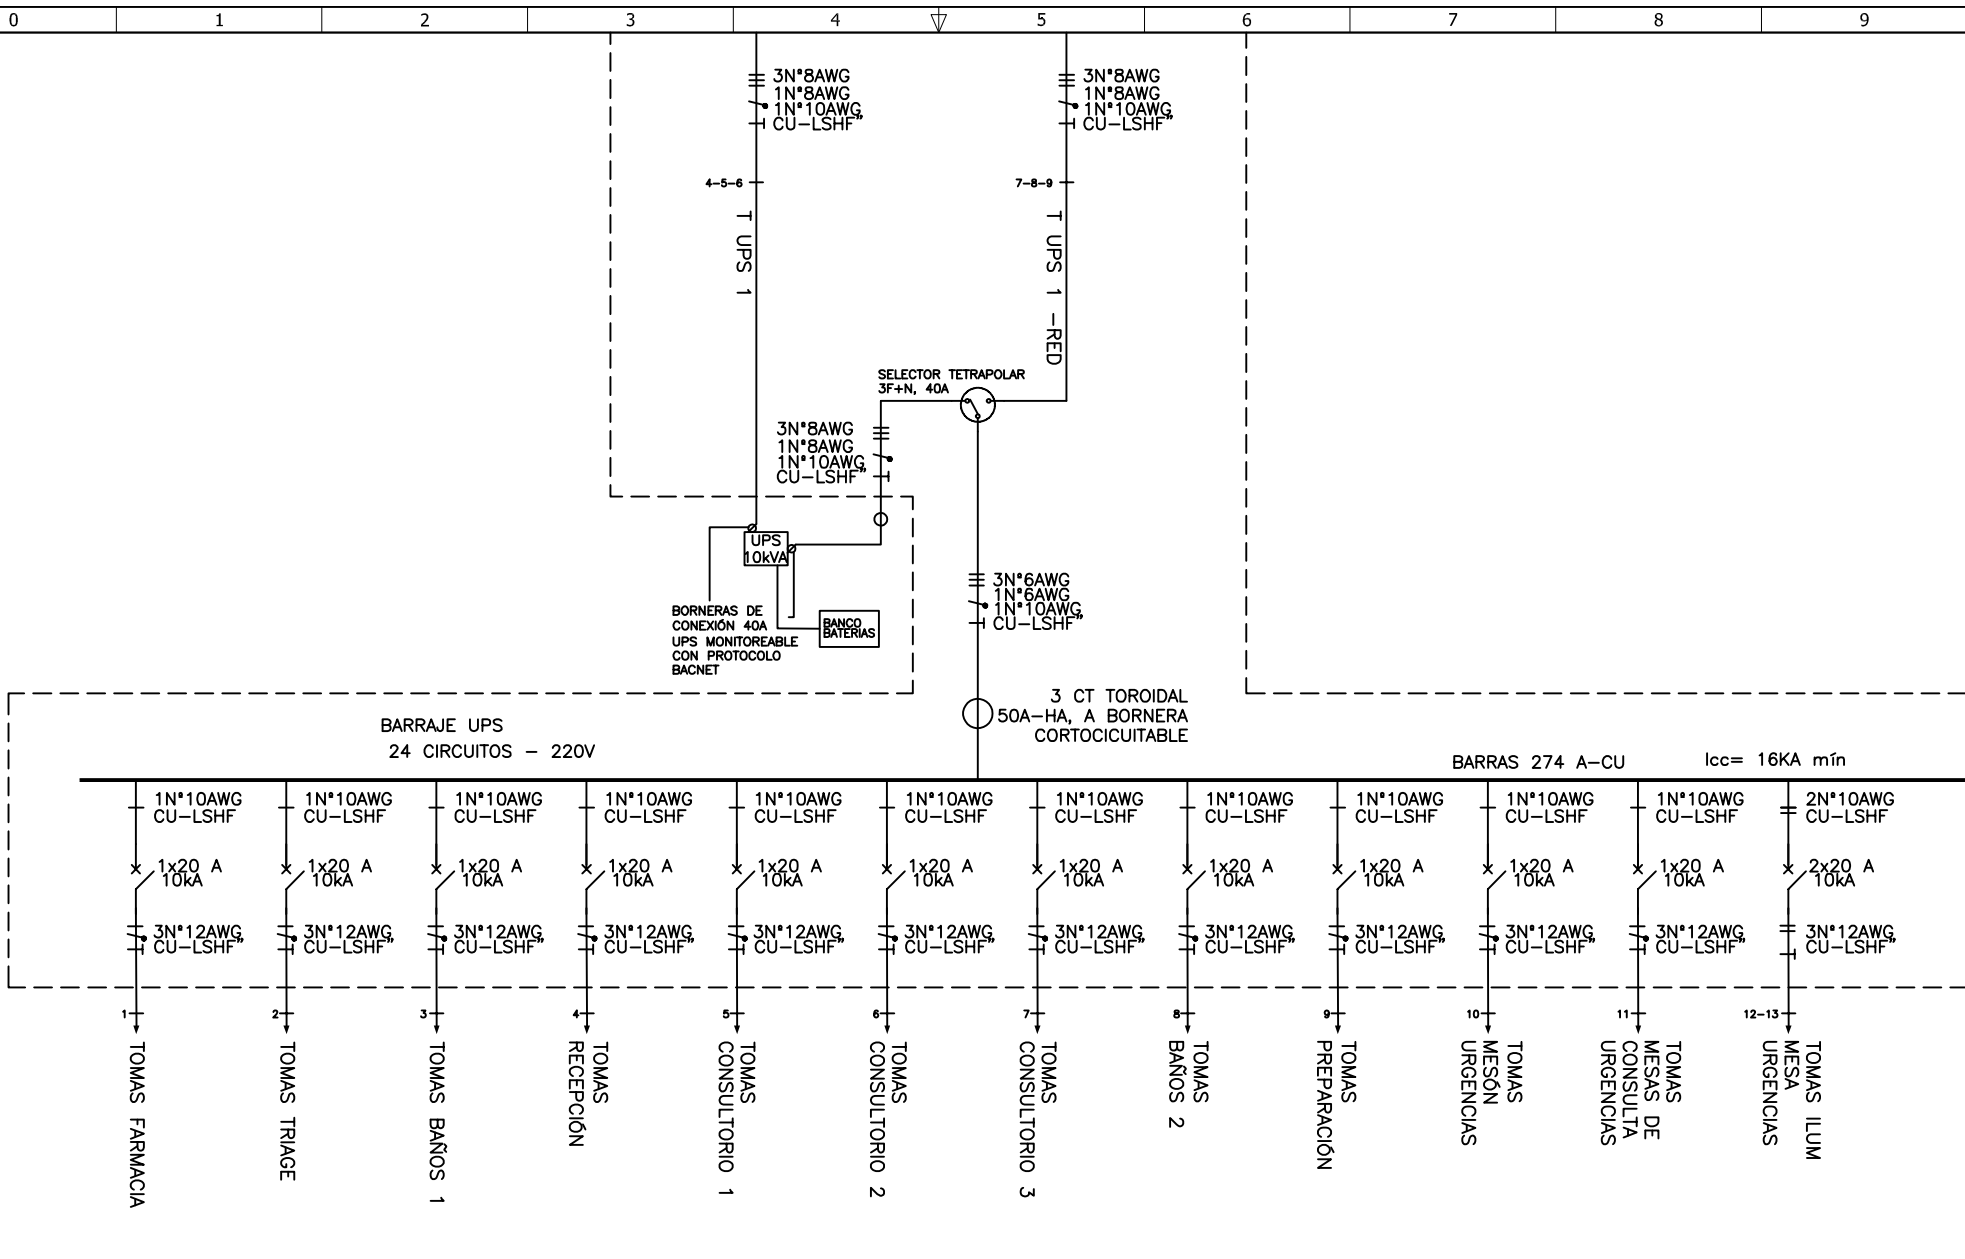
0 1 2 3 4 5 6 7 8 9

3N°8AWG
1N°8AWG
1N°10AWG
CU–LSHF"

3N°8AWG
1N°8AWG
1N°10AWG
CU–LSHF"

4–5–6
T UPS 1

7–8–9
T UPS 1 –RED

SELECTOR TETRAPOLAR
3F+N, 40A

3N°8AWG
1N°8AWG
1N°10AWG
CU–LSHF"

UPS
10kVA

BORNERAS DE CONEXIÓN 40A
UPS MONITOREABLE CON PROTOCOLO BACNET

BANCO BATERIAS

3N°6AWG
1N°6AWG
1N°10AWG
CU–LSHF"

3 CT TOROIDAL
50A–HA, A BORNERA
CORTOCICUITABLE

BARRAJE UPS
24 CIRCUITOS – 220V

BARRAS 274 A–CU

Icc= 16KA mín

1N°10AWG CU–LSHF
1x20 A 10kA
3N°12AWG CU–LSHF"
1
TOMAS FARMACIA

1N°10AWG CU–LSHF
1x20 A 10kA
3N°12AWG CU–LSHF"
2
TOMAS TRIAGE

1N°10AWG CU–LSHF
1x20 A 10kA
3N°12AWG CU–LSHF"
3
TOMAS BAÑOS 1

1N°10AWG CU–LSHF
1x20 A 10kA
3N°12AWG CU–LSHF"
4
TOMAS RECEPCIÓN

1N°10AWG CU–LSHF
1x20 A 10kA
3N°12AWG CU–LSHF"
5
TOMAS CONSULTORIO 1

1N°10AWG CU–LSHF
1x20 A 10kA
3N°12AWG CU–LSHF"
6
TOMAS CONSULTORIO 2

1N°10AWG CU–LSHF
1x20 A 10kA
3N°12AWG CU–LSHF"
7
TOMAS CONSULTORIO 3

1N°10AWG CU–LSHF
1x20 A 10kA
3N°12AWG CU–LSHF"
8
TOMAS BAÑOS 2

1N°10AWG CU–LSHF
1x20 A 10kA
3N°12AWG CU–LSHF"
9
TOMAS PREPARACIÓN

1N°10AWG CU–LSHF
1x20 A 10kA
3N°12AWG CU–LSHF"
10
TOMAS MESÓN URGENCIAS

1N°10AWG CU–LSHF
1x20 A 10kA
3N°12AWG CU–LSHF"
11
TOMAS MESAS DE CONSULTA URGENCIAS

2N°10AWG CU–LSHF
2x20 A 10kA
3N°12AWG CU–LSHF"
12–13
TOMAS ILUM MESA URGENCIAS